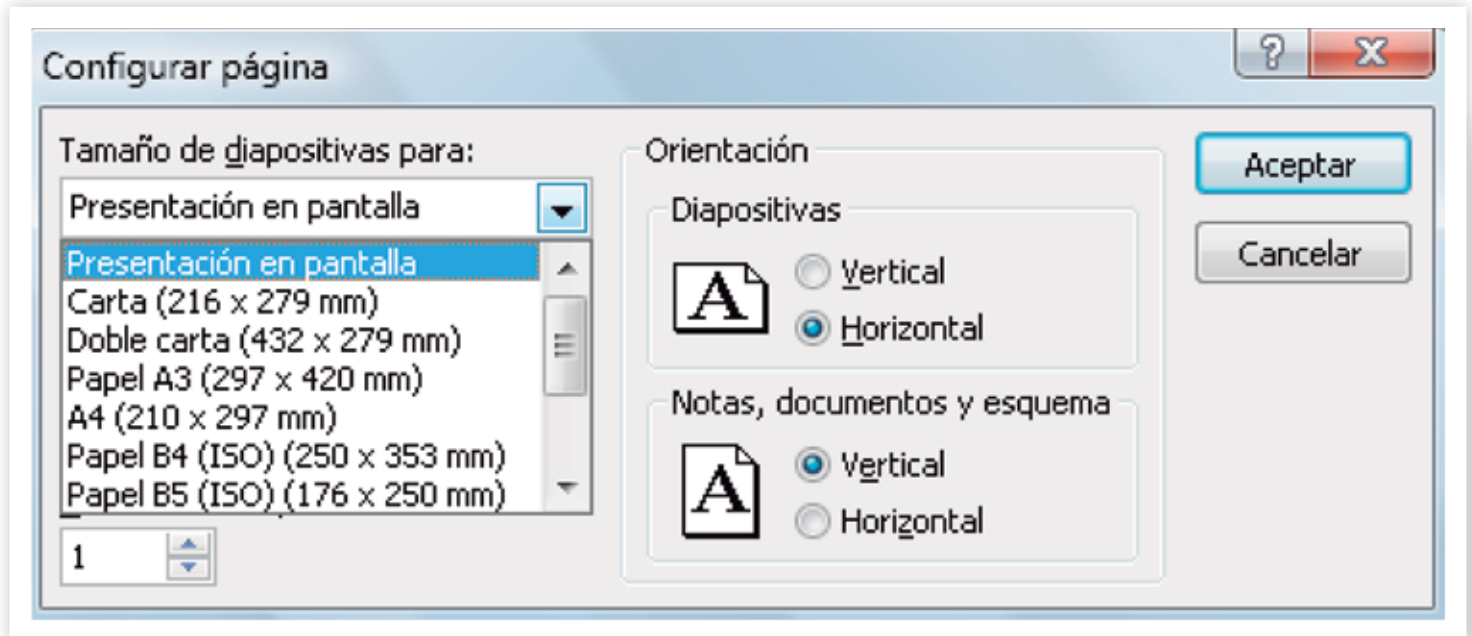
Configurar página

?

X

Tamaño de diapositivas para:

Presentación en pantalla

Presentación en pantalla
Carta (216 x 279 mm)
Doble carta (432 x 279 mm)
Papel A3 (297 x 420 mm)
A4 (210 x 297 mm)
Papel B4 (ISO) (250 x 353 mm)
Papel B5 (ISO) (176 x 250 mm)

1

Orientación

Diapositivas

A

Vertical

Horizontal

Notas, documentos y esquema

A

Vertical

Horizontal

Aceptar

Cancelar